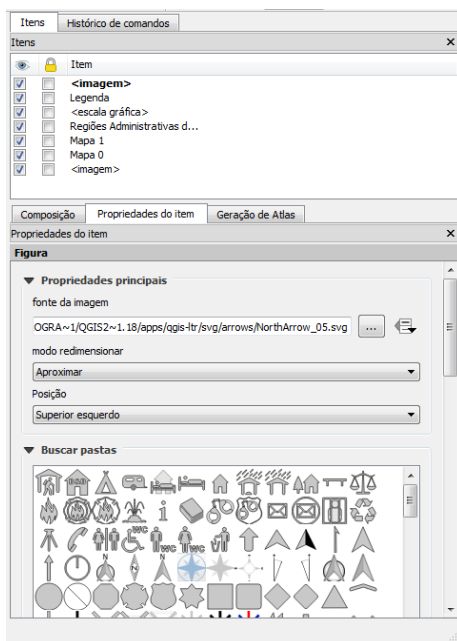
Itens | Histórico de comandos

Itens

Item

<imagem>

Legenda

<escala gráfica>

Regiões Administrativas d...

Mapa 1

Mapa 0

<imagem>

Composição | Propriedades do item | Geração de Atlas

Propriedades do item

Figura

Propriedades principais

fonte da imagem

OGRA~1/QGIS2~1.18/apps/qgis-ltr/svg/arrows/NorthArrow_05.svg

...

modo redimensionar

Aproximar

Posição

Superior esquerdo

Buscar pastas